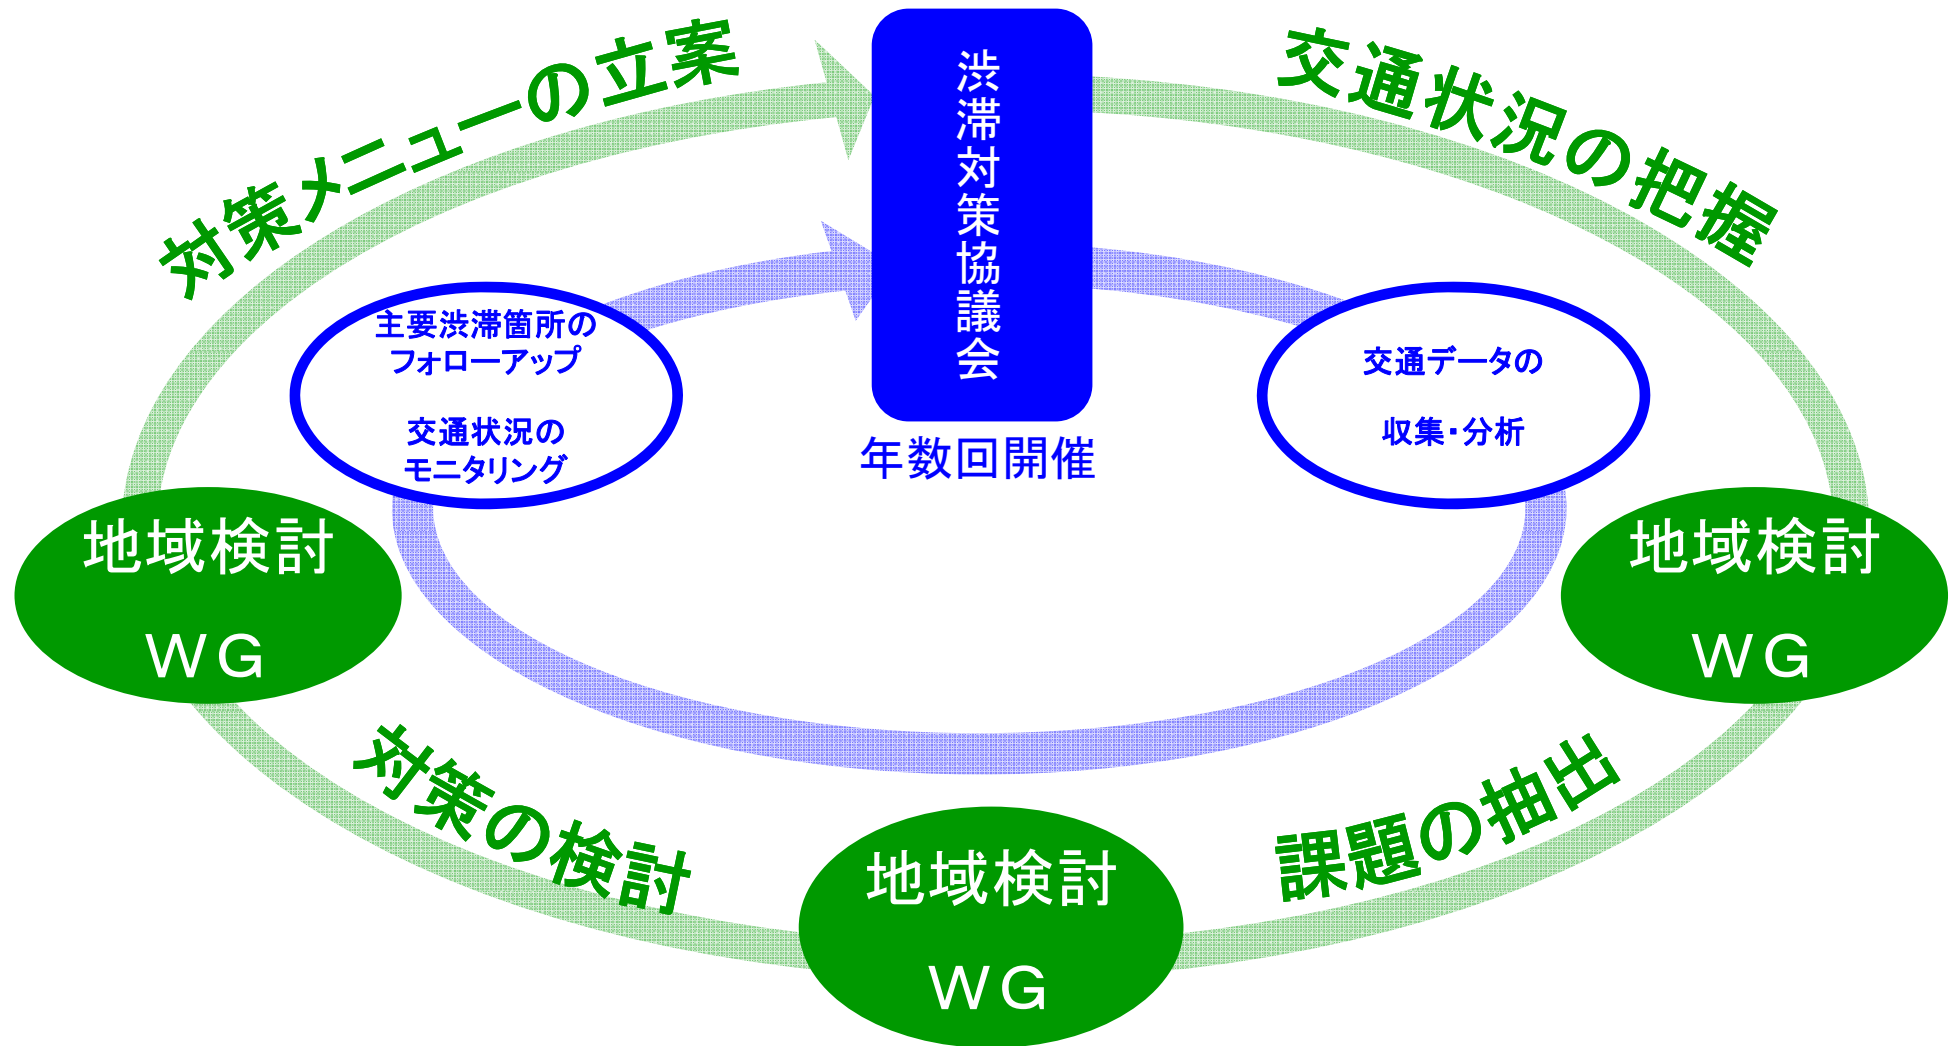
渋滞対策協議会

年数回開催

交通状況の把握

交通データの

収集・分析

地域検討

ＷＧ

課題の抽出

地域検討

ＷＧ

対策の検討

地域検討

ＷＧ

主要渋滞箇所のフォローアップ

交通状況のモニタリング

対策メニューの立案